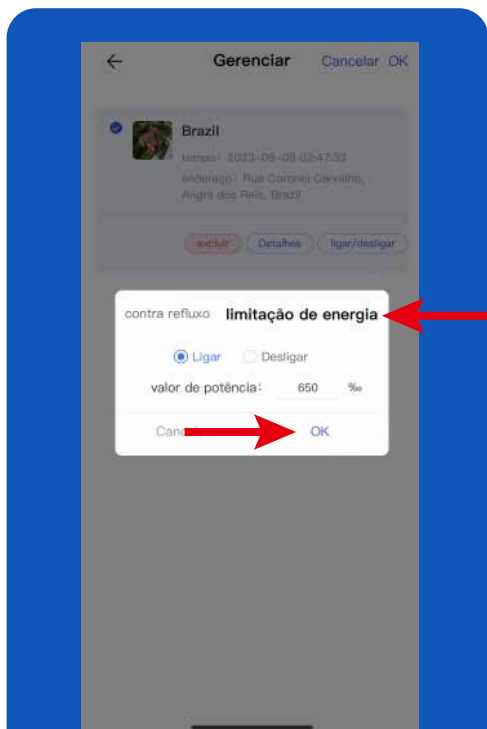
Gerenciar Cancelar OK

Brazil

tempo: 2023-09-08 02:47:33

endereço: Rua Coronel Carvalho, Angra dos Reis, Brazil

excluir Detalhes ligar/desligar

contra refluxo limitação de energia

Ligar Desligar

valor de potência: 650 ‰

Cancelar OK